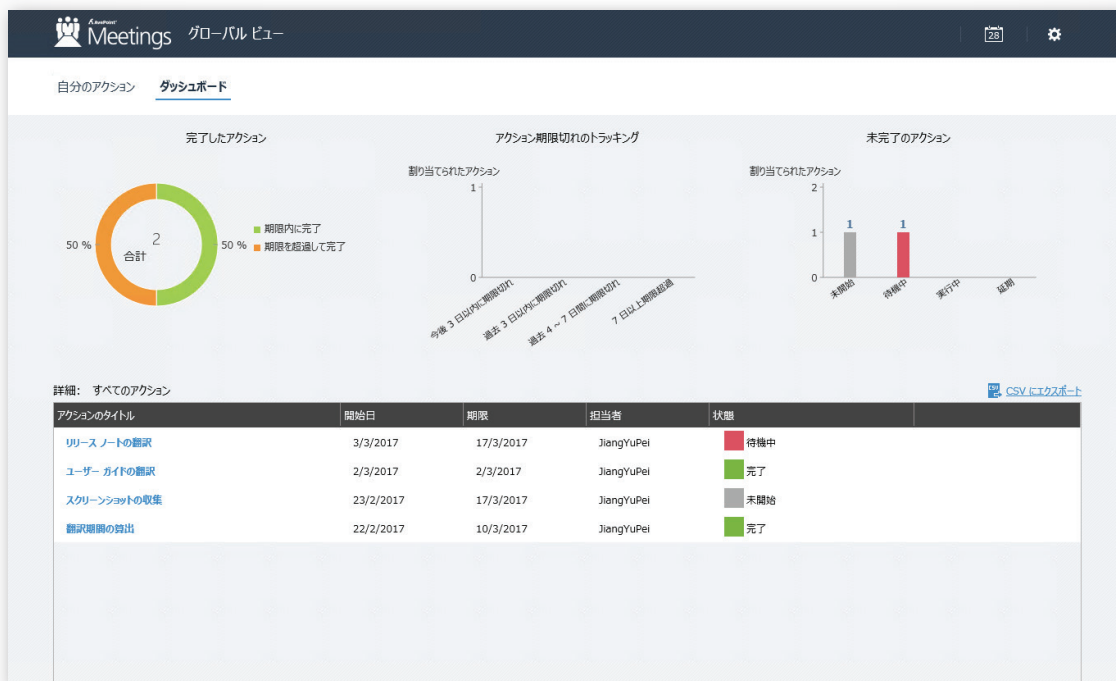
AvePoint Meetings グローバル ビュー

28

自分のアクション　ダッシュボード

完了したアクション

50 %　2 合計　50 %

期限内に完了
期限を超過して完了

アクション期限切れのトラッキング

割り当てられたアクション

1
0

今後 3 日以内に期限切れ
過去 3 日以内に期限切れ
過去 4 ～ 7 日間に期限切れ
7 日以上期限超過

未完了のアクション

割り当てられたアクション

2
1
0

1　1

未開始　待機中　実行中　延期

詳細：　すべてのアクション

CSV にエクスポート

| アクションのタイトル | 開始日 | 期限 | 担当者 | 状態 |
|---|---|---|---|---|
| リリース ノートの翻訳 | 3/3/2017 | 17/3/2017 | JiangYuPei | 待機中 |
| ユーザー ガイドの翻訳 | 2/3/2017 | 2/3/2017 | JiangYuPei | 完了 |
| スクリーンショットの収集 | 23/2/2017 | 17/3/2017 | JiangYuPei | 未開始 |
| 翻訳期限の算出 | 22/2/2017 | 10/3/2017 | JiangYuPei | 完了 |